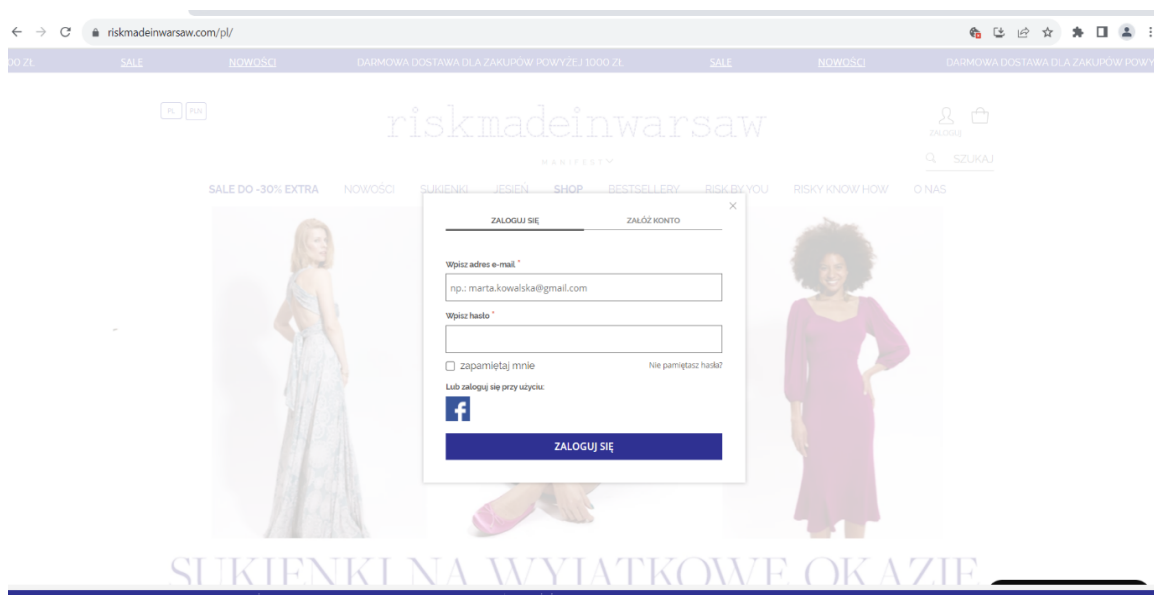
riskmadeinwarsaw.com/pl/

00 ZŁ SALE NOWOŚCI DARMOWA DOSTAWA DLA ZAKUPÓW POWYŻEJ 1000 ZŁ SALE NOWOŚCI DARMOWA DOSTAWA DLA ZAKUPÓW POWY

PL RUS

riskmadeinwarsaw

MANIFEST

ZALOGUJ

SZUKAJ

SALE DO -30% EXTRA NOWOŚCI SUKIENKI JESIEŃ SHOP BESTSELLERY RISK BY YOU RISKY KNOW HOW O NAS

ZALOGUJ SIĘ ZAŁÓŻ KONTO

Wpisz adres e-mail *

np.: marta.kowalska@gmail.com

Wpisz hasło *

zapamiętaj mnie

Nie pamiętasz hasła?

Lub zaloguj się przy użyciu:

ZALOGUJ SIĘ

SUKIENKI NA WYJĄTKOWE OKAZJE